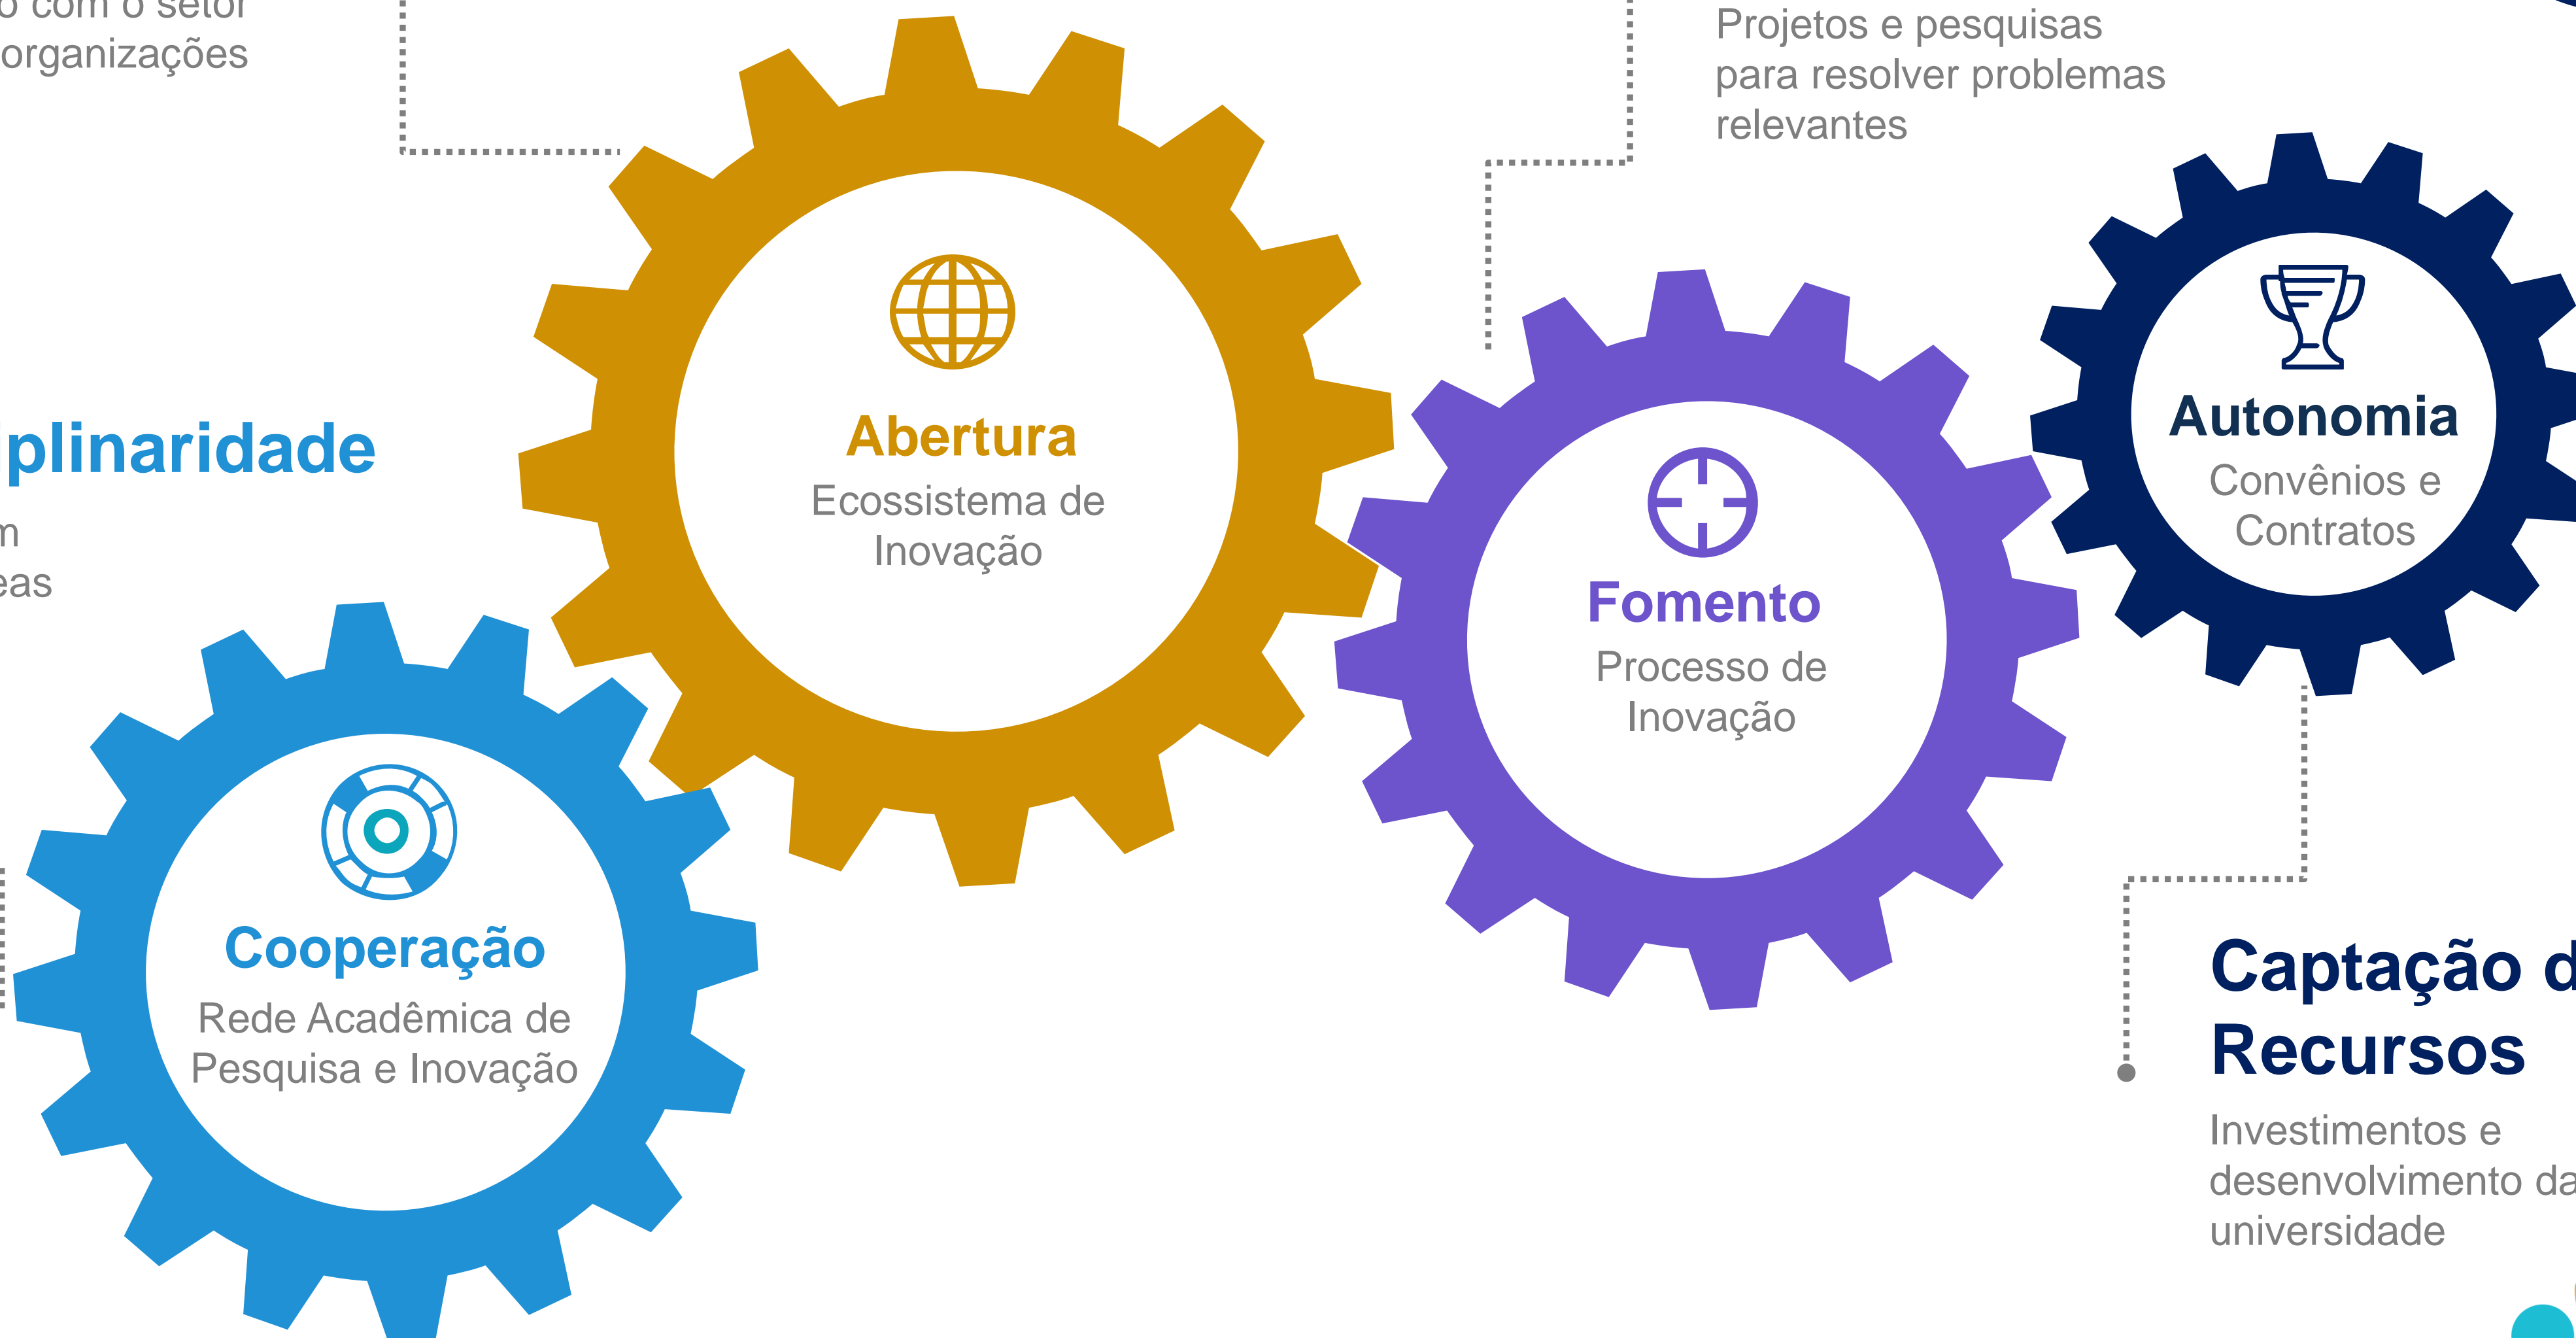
o com o setor
organizações

Projetos e pesquisas para resolver problemas relevantes

plinaridade

m
eas

Abertura
Ecossistema de Inovação

Autonomia
Convênios e Contratos

Fomento
Processo de Inovação

Cooperação
Rede Acadêmica de Pesquisa e Inovação

Captação d
Recursos

Investimentos e desenvolvimento da universidade